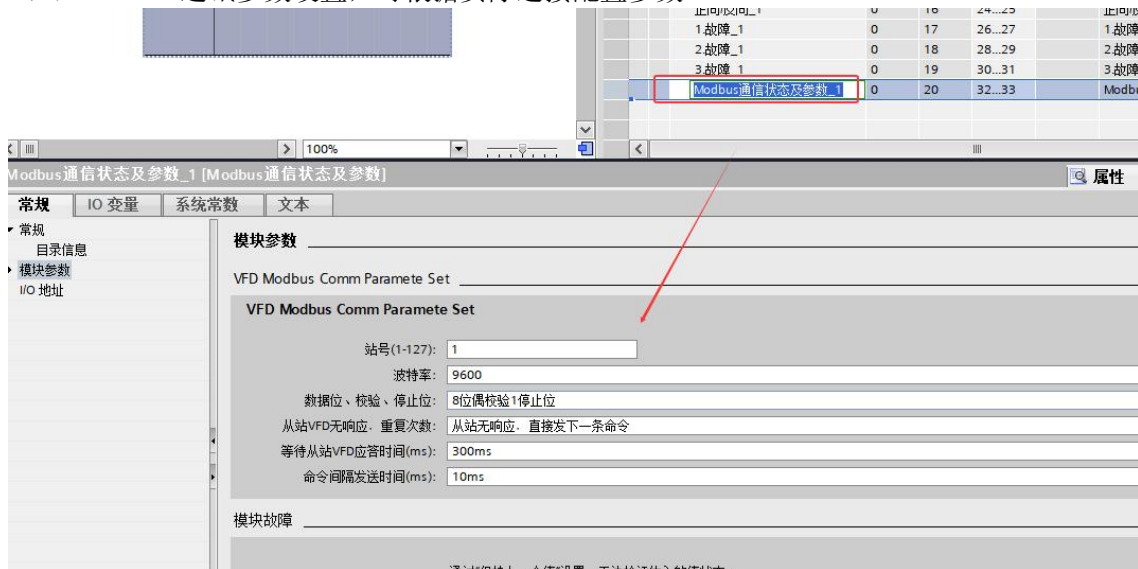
| | | | | |
|---|---|---|---|---|
| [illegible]_1 | 0 | 16 | 24...25 | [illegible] |
| 1.故障_1 | 0 | 17 | 26...27 | 1.故障 |
| 2.故障_1 | 0 | 18 | 28...29 | 2.故障 |
| 3.故障_1 | 0 | 19 | 30...31 | 3.故障 |
| Modbus通信状态及参数_1 | 0 | 20 | 32...33 | Modbu |

100%

Modbus通信状态及参数_1 [Modbus通信状态及参数]

属性

常规　IO 变量　系统常数　文本

常规
目录信息
模块参数
I/O 地址

模块参数

VFD Modbus Comm Paramete Set

VFD Modbus Comm Paramete Set

站号(1-127): 1
波特率: 9600
数据位、校验、停止位: 8位偶校验1停止位
从站VFD无响应、重复次数: 从站无响应、直接发下一条命令
等待从站VFD应答时间(ms): 300ms
命令间隔发送时间(ms): 10ms

模块故障

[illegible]